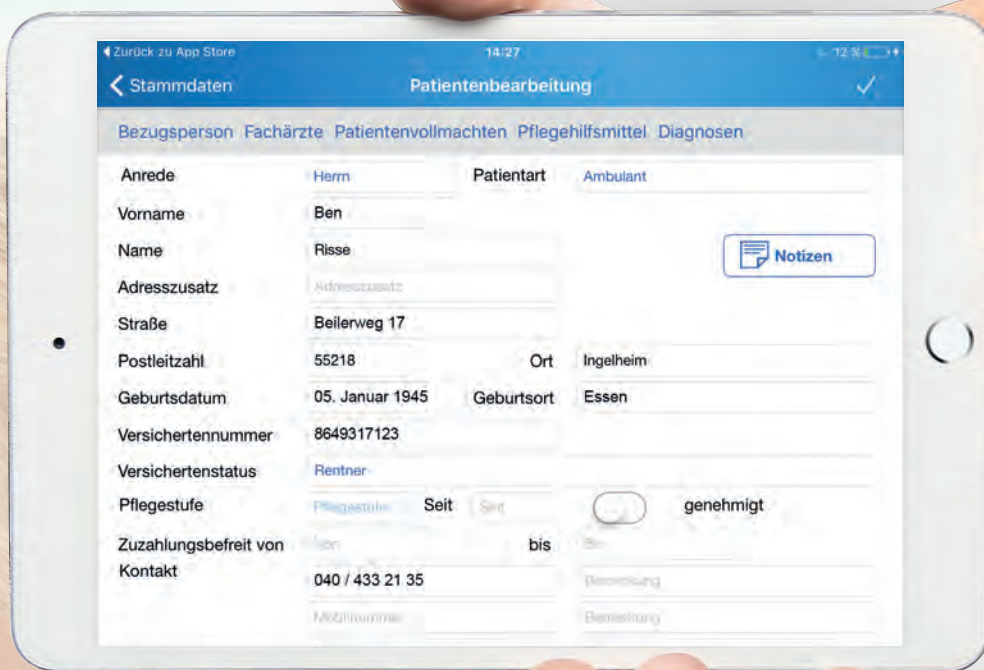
◂ Zurück zu App Store 14:27 12 %

< Stammdaten Patientenbearbeitung ✓

Bezugsperson Fachärzte Patientenvollmachten Pflegehilfsmittel Diagnosen

Anrede Herrn Patientart Ambulant

Vorname Ben

Name Risse

Notizen

Adresszusatz Adresszusatz

Straße Beilerweg 17

Postleitzahl 55218 Ort Ingelheim

Geburtsdatum 05. Januar 1945 Geburtsort Essen

Versichertennummer 8649317123

Versichertenstatus Rentner

Pflegestufe Pflegestufe Seit Seit genehmigt

Zuzahlungsbefreit von Von bis Bis

Kontakt 040 / 433 21 35 Bemerkung

Mobilnummer Bemerkung